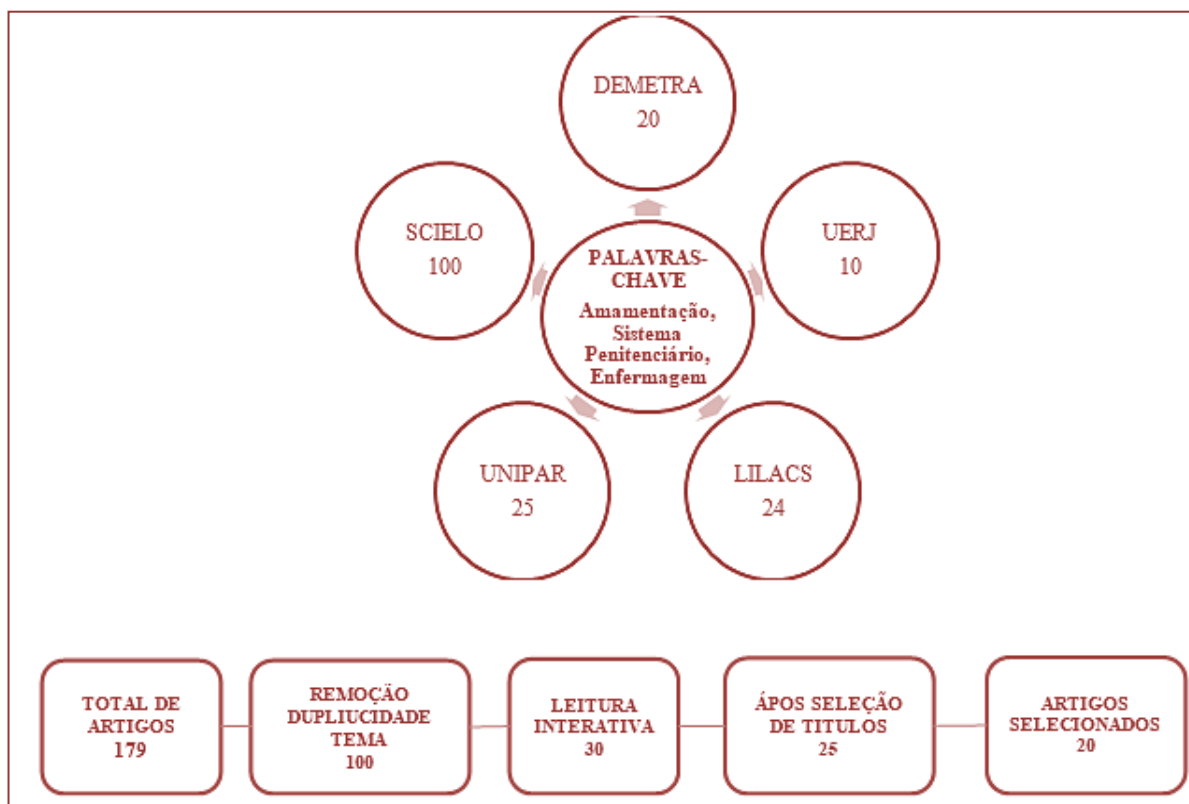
DEMETRA
20

SCIELO
100

PALAVRAS-CHAVE
Amamentação, Sistema Penitenciário, Enfermagem

UERJ
10

UNIPAR
25

LILACS
24

TOTAL DE ARTIGOS
179

REMOÇÃO DUPLIUCIDADE TEMA
100

LEITURA INTERATIVA
30

ÁPOS SELEÇÃO DE TITULOS
25

ARTIGOS SELECIONADOS
20